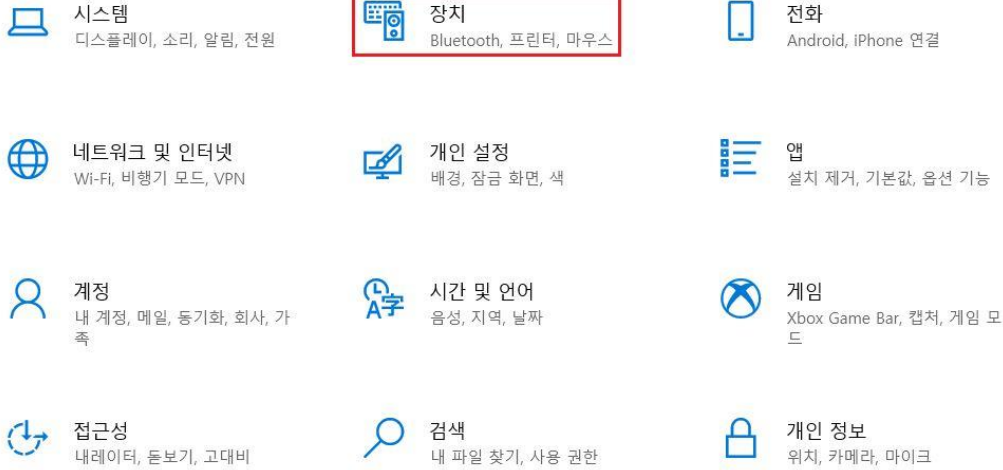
시스템
디스플레이, 소리, 알림, 전원

장치
Bluetooth, 프린터, 마우스

전화
Android, iPhone 연결

네트워크 및 인터넷
Wi-Fi, 비행기 모드, VPN

개인 설정
배경, 잠금 화면, 색

앱
설치 제거, 기본값, 옵션 기능

계정
내 계정, 메일, 동기화, 회사, 가족

시간 및 언어
음성, 지역, 날짜

게임
Xbox Game Bar, 캡처, 게임 모드

접근성
내레이터, 돋보기, 고대비

검색
내 파일 찾기, 사용 권한

개인 정보
위치, 카메라, 마이크